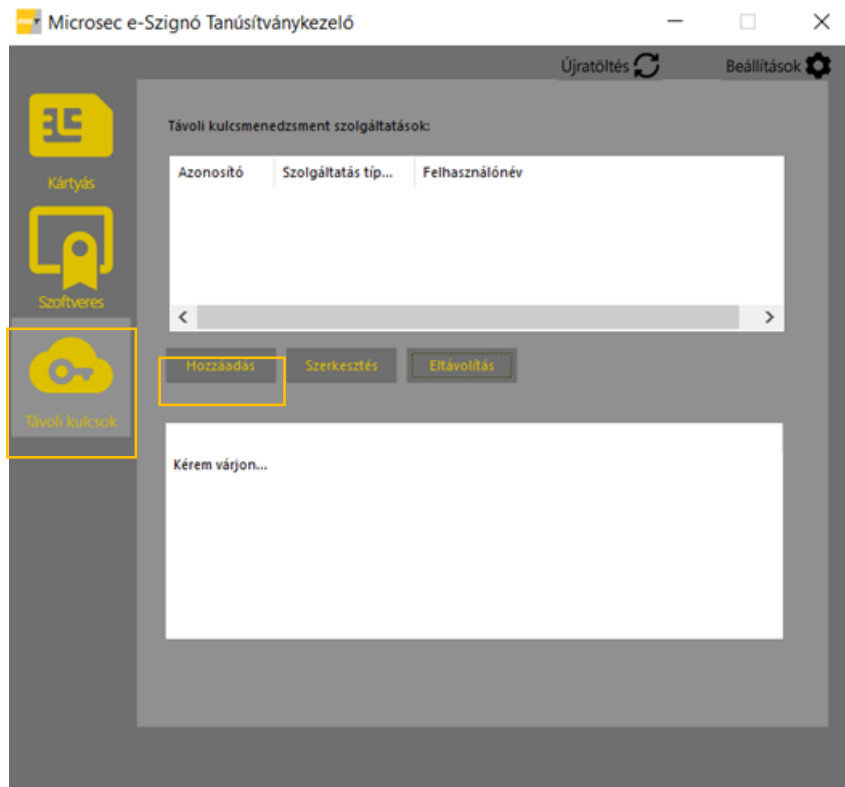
Microsec e-Szignó Tanúsítványkezelő

Újratöltés

Beállítások

Kártyás

Szoftveres

Távoli kulcsok

Távoli kulcsmenedzsment szolgáltatások:

| Azonosító | Szolgáltatás típ... | Felhasználónév |
|---|---|---|

Hozzáadás

Szerkesztés

Eltávolítás

Kérem várjon...